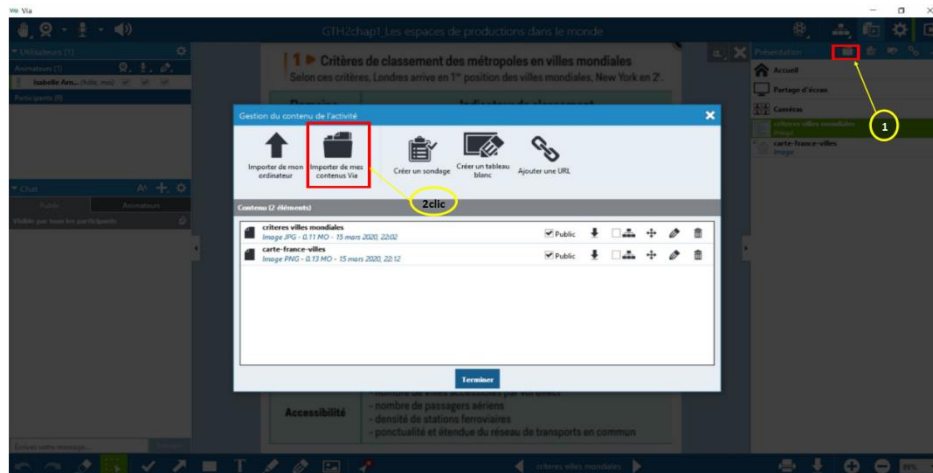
Via

GTH2chap1_Les espaces de productions dans le monde

Utilisateurs (1)
Animateurs (1)
Isabelle Arn... (Hôte, moi)
Participants (0)

Chat
Public
Animateurs
Visible par tous les participants

Entrez votre message...

1 ▶ Critères de classement des métropoles en villes mondiales
Selon ces critères, Londres arrive en 1$^{re}$ position des villes mondiales, New York en 2$^{e}$.

Indicateurs de classement

Accessibilité
- nombre de villes accessibles par vol direct
- nombre de passagers aériens
- densité de stations ferroviaires
- ponctualité et étendue du réseau de transports en commun

Gestion du contenu de l'activité

Importer de mon ordinateur
Importer de mes contenus Via
Créer un sondage
Créer un tableau blanc
Ajouter une URL

2clic

Contenu (2 éléments)

critères villes mondiales
Image JPG - 0.11 MO - 15 mars 2020, 22:02
Public

carte-france-villes
Image PNG - 0.13 MO - 15 mars 2020, 22:12
Public

Terminer

Présentation
Accueil
Partage d'écran
Caméras
criteres villes mondiales
Image
carte-france-villes
Image

1

criteres villes mondiales